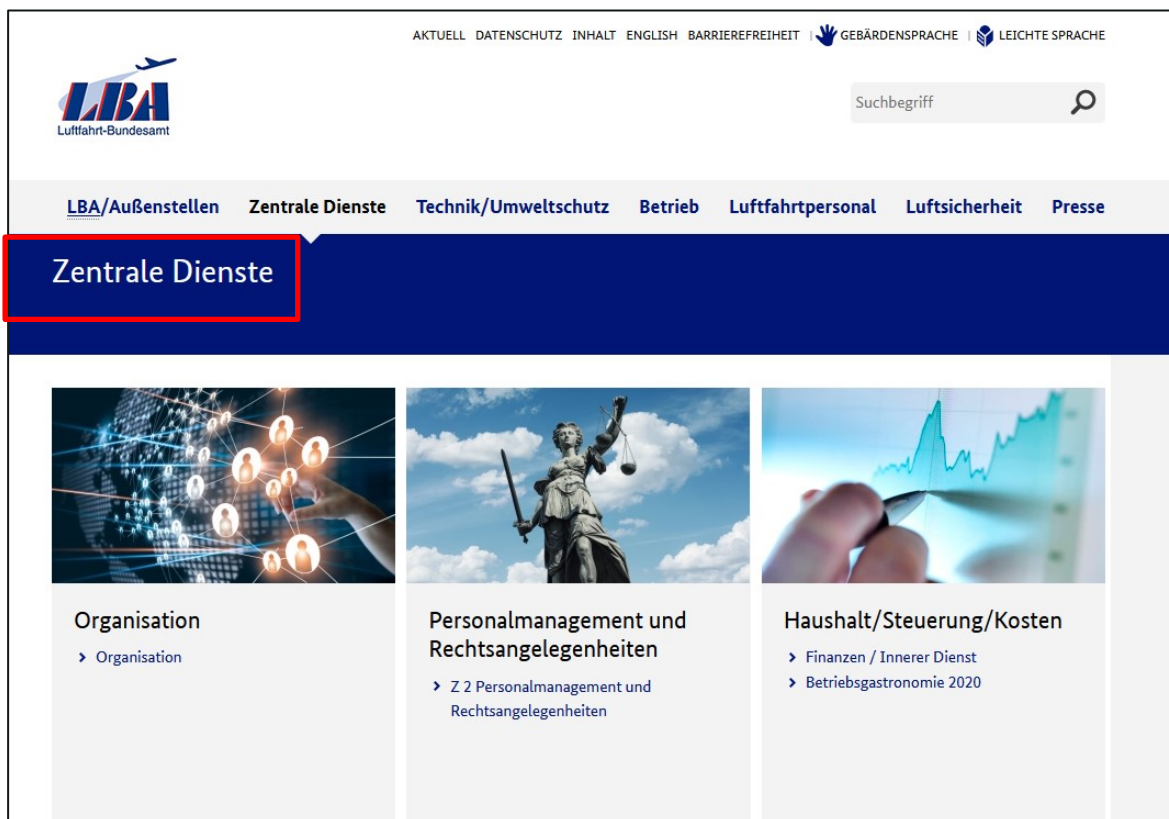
AKTUELL DATENSCHUTZ INHALT ENGLISH BARRIEREFREIHEIT | GEBÄRDENSPRACHE | LEICHTE SPRACHE

LBA
Luftfahrt-Bundesamt

Suchbegriff

LBA/Außenstellen Zentrale Dienste Technik/Umweltschutz Betrieb Luftfahrtpersonal Luftsicherheit Presse

Zentrale Dienste

Organisation

› Organisation

Personalmanagement und Rechtsangelegenheiten

› Z 2 Personalmanagement und Rechtsangelegenheiten

Haushalt/Steuerung/Kosten

› Finanzen / Innerer Dienst
› Betriebsgastronomie 2020